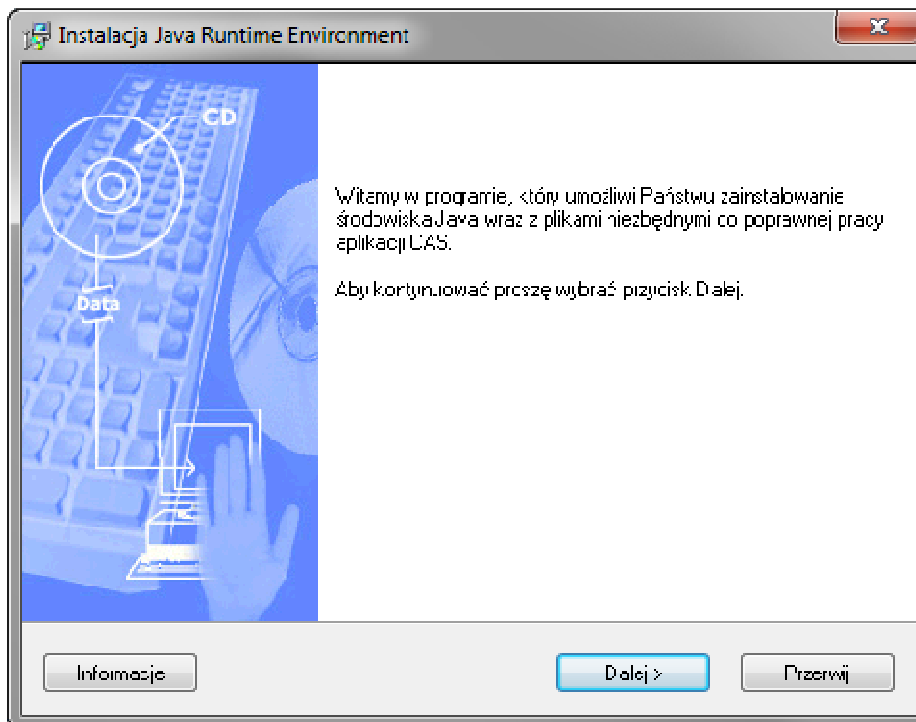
Instalacja Java Runtime Environment

CD

Data

Witamy w programie, który umożliwi Państwu zainstalowanie środowiska Java wraz z plikami niezbędnymi do poprawnej pracy aplikacji CAS.

Aby kontynuować proszę wybrać przycisk Dalej.

Informacje

Dalej >

Przerwij